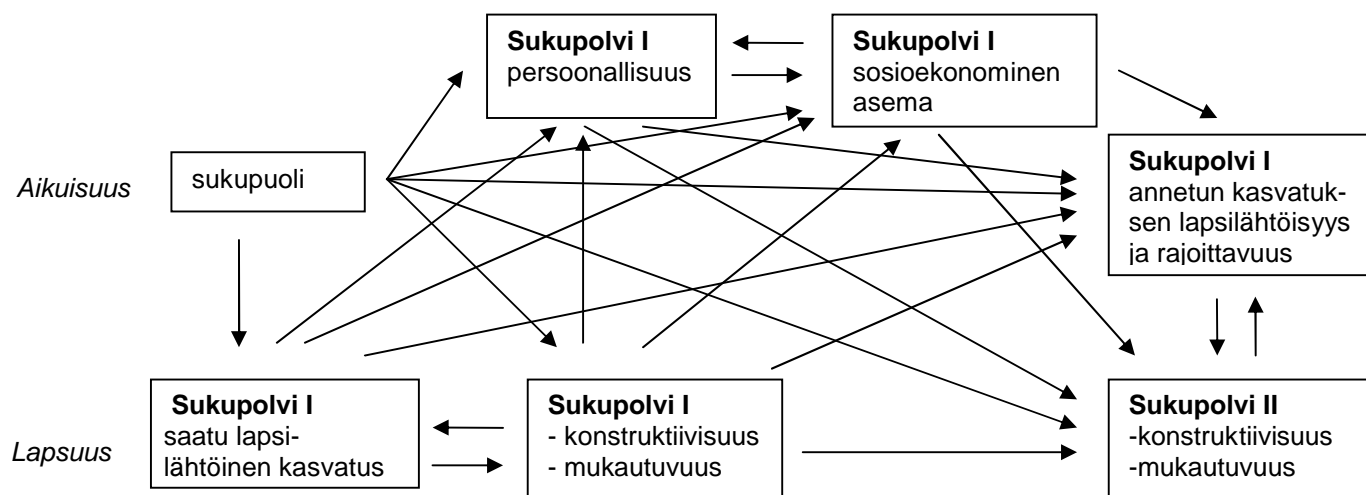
**Sukupolvi I**
persoonallisuus

**Sukupolvi I**
sosioekonominen asema

*Aikuisuus*

sukupuoli

**Sukupolvi I**
annetun kasvatuksen lapsilähtöisyys ja rajoittavuus

*Lapsuus*

**Sukupolvi I**
saatu lapsilähtöinen kasvatus

**Sukupolvi I**
- konstruktiivisuus
- mukautuvuus

**Sukupolvi II**
-konstruktiivisuus
-mukautuvuus